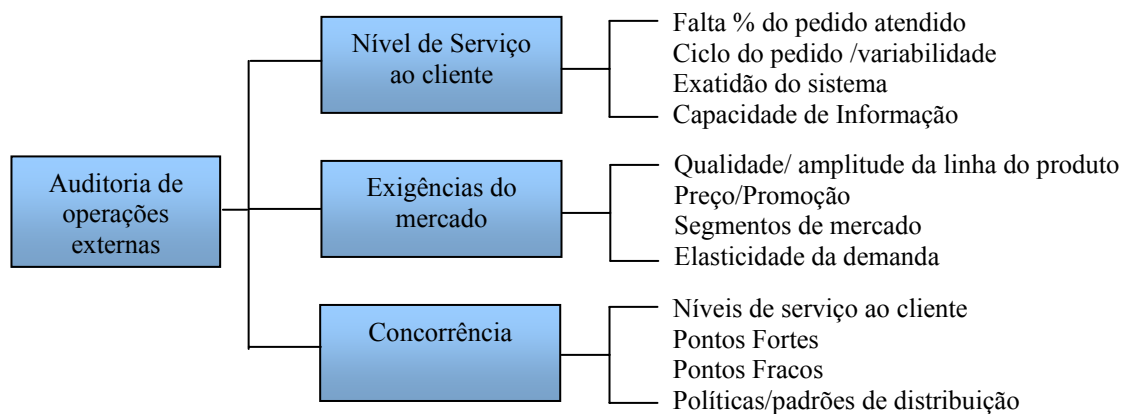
Auditoria de operações externas

Nível de Serviço ao cliente

Falta % do pedido atendido
Ciclo do pedido /variabilidade
Exatidão do sistema
Capacidade de Informação

Exigências do mercado

Qualidade/ amplitude da linha do produto
Preço/Promoção
Segmentos de mercado
Elasticidade da demanda

Concorrência

Níveis de serviço ao cliente
Pontos Fortes
Pontos Fracos
Políticas/padrões de distribuição